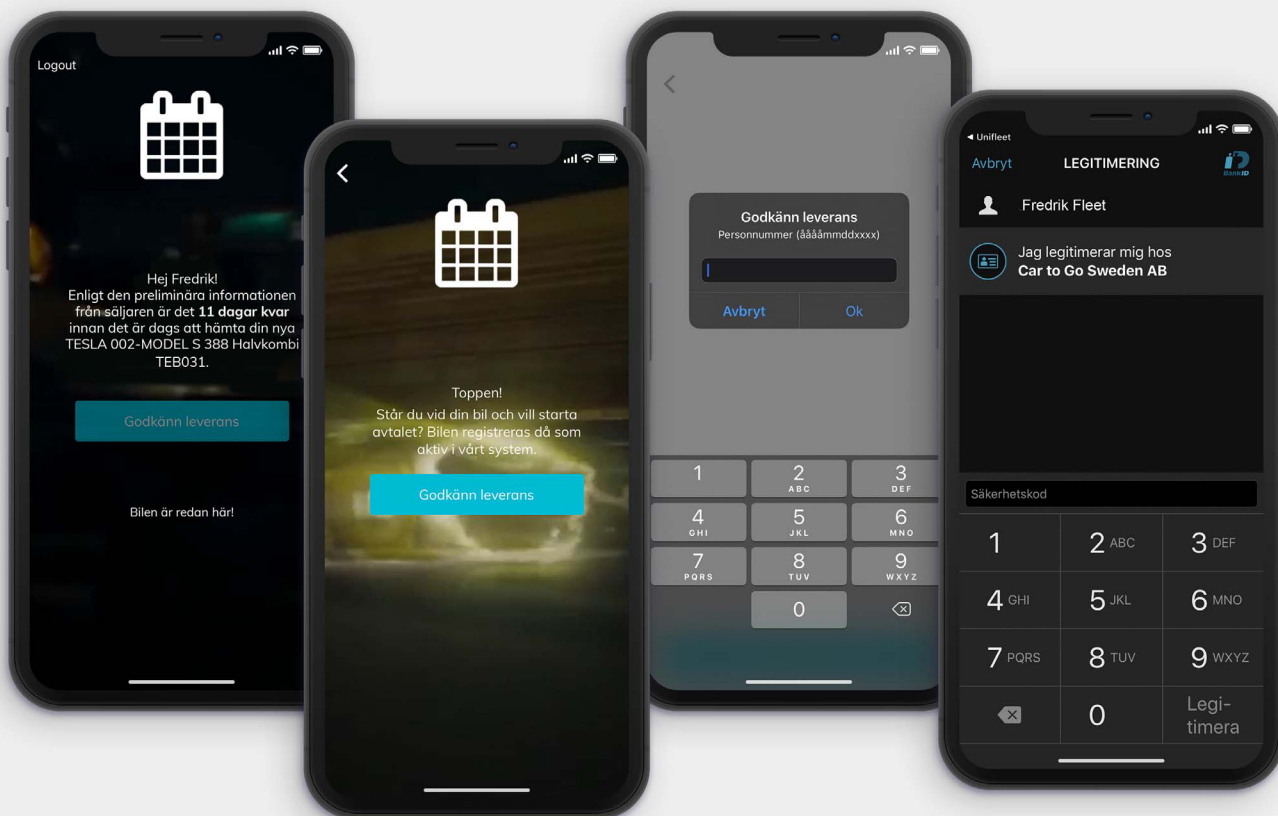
Logout

Hej Fredrik!
Enligt den preliminära informationen från säljaren är det **11 dagar kvar** innan det är dags att hämta din nya TESLA 002-MODEL S 388 Halvkombi TEB031.

Godkänn leverans

Bilen är redan här!

Toppen!
Står du vid din bil och vill starta avtalet? Bilen registreras då som aktiv i vårt system.

Godkänn leverans

Godkänn leverans
Personnummer (ååååmmddxxxx)

Avbryt Ok

1
2 ABC
3 DEF
4 GHI
5 JKL
6 MNO
7 PQRS
8 TUV
9 WXYZ
0

◂ Unifleet
Avbryt LEGITIMERING BankID

Fredrik Fleet

Jag legitimerar mig hos
Car to Go Sweden AB

Säkerhetskod

1
2 ABC
3 DEF
4 GHI
5 JKL
6 MNO
7 PQRS
8 TUV
9 WXYZ
0
Legitimera